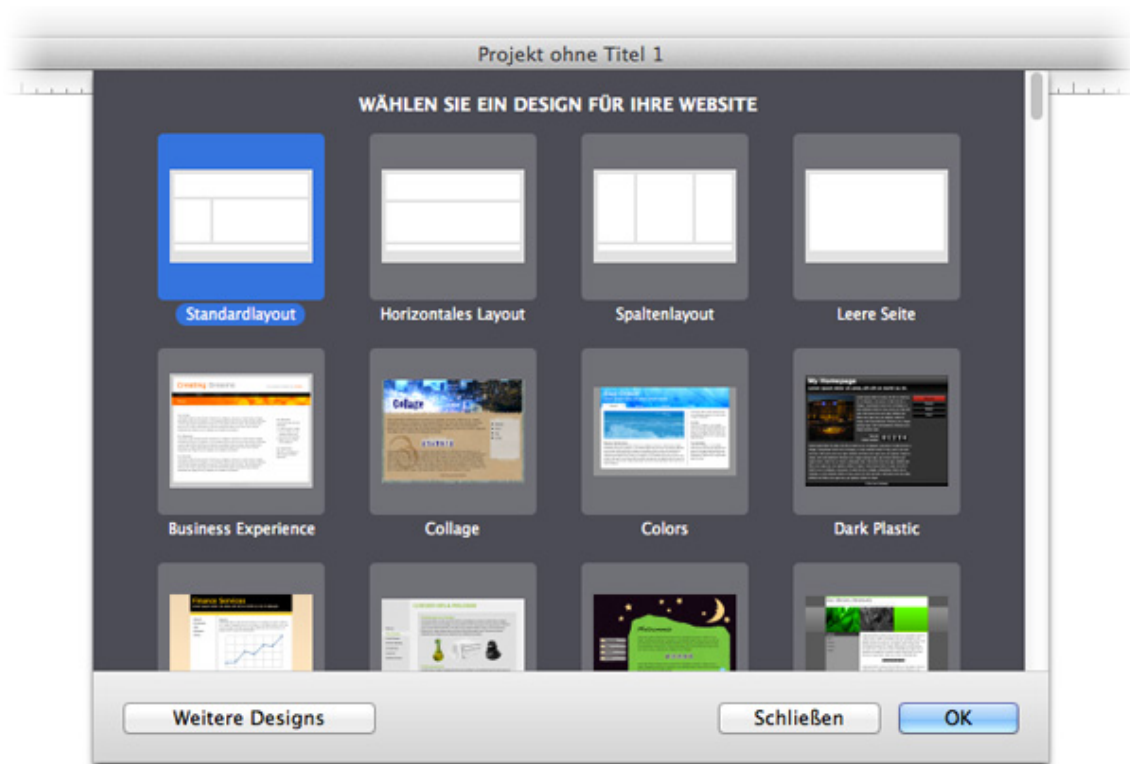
Projekt ohne Titel 1

WÄHLEN SIE EIN DESIGN FÜR IHRE WEBSITE

Standardlayout

Horizontales Layout

Spaltenlayout

Leere Seite

Business Experience

Collage

Colors

Dark Plastic

Weitere Designs

Schließen

OK